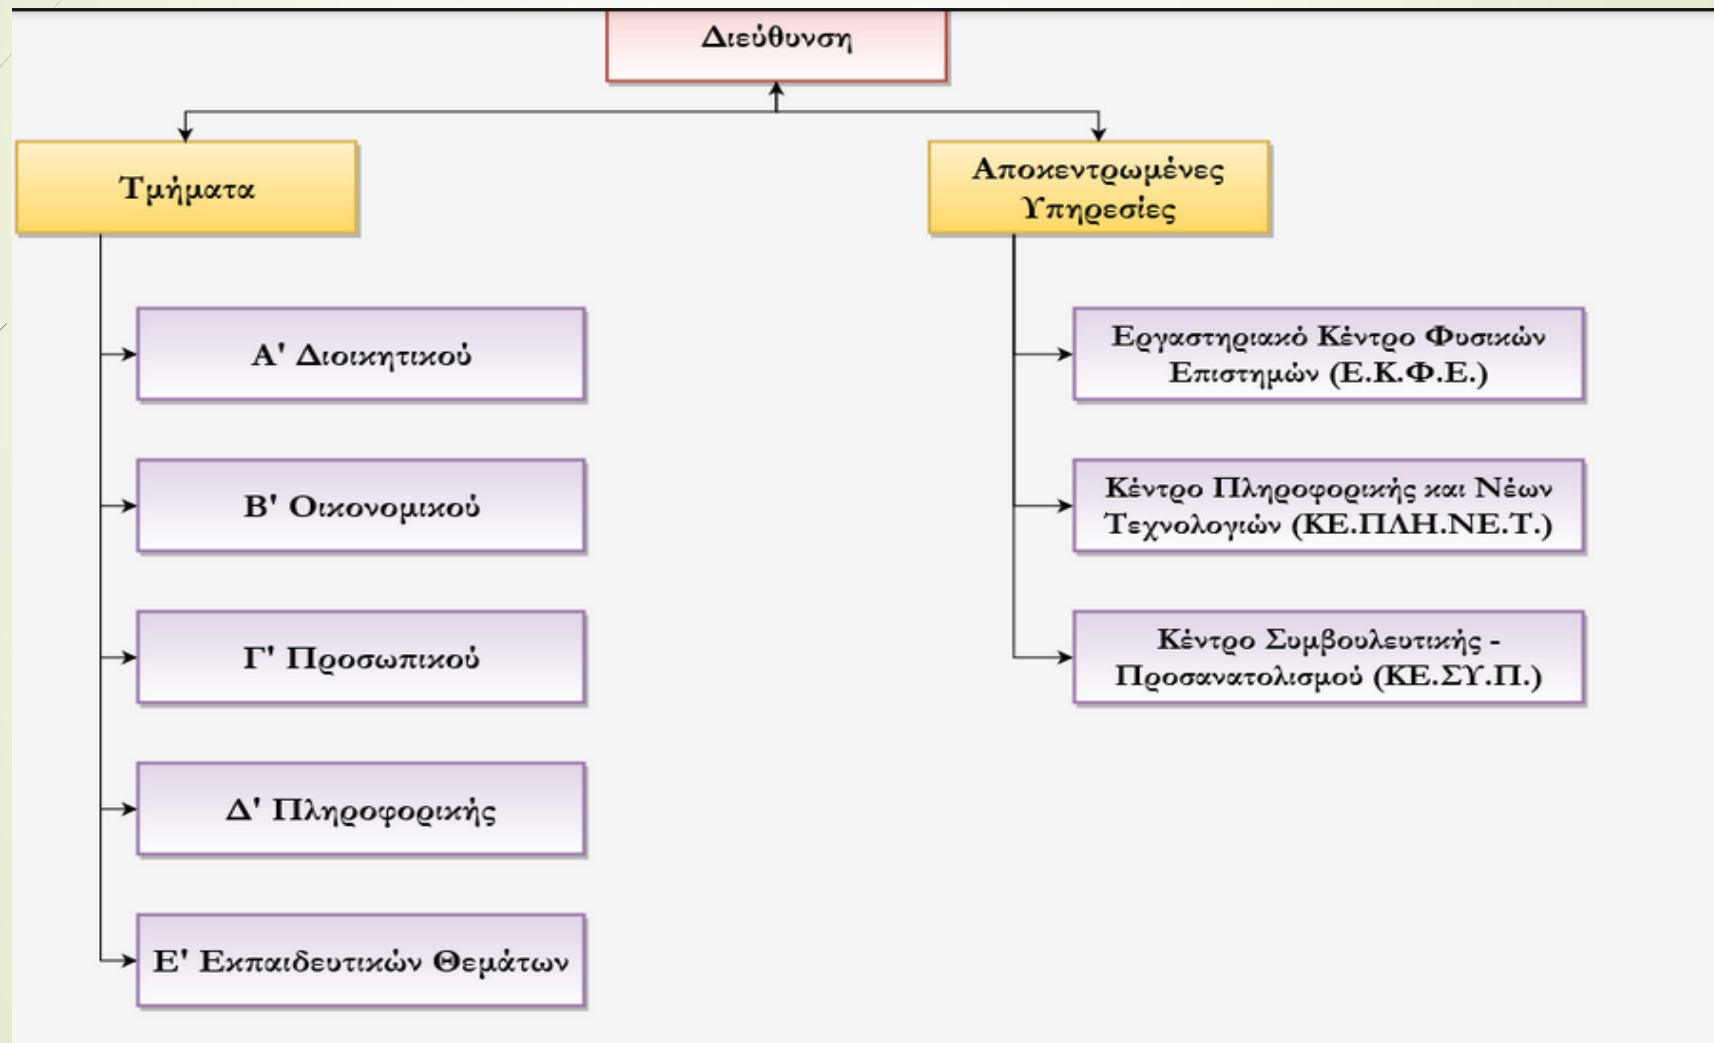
Διεύθυνση

Τμήματα

Α' Διοικητικού

Β' Οικονομικού

Γ' Προσωπικού

Δ' Πληροφορικής

Ε' Εκπαιδευτικών Θεμάτων

Αποκεντρωμένες Υπηρεσίες

Εργαστηριακό Κέντρο Φυσικών Επιστημών (Ε.Κ.Φ.Ε.)

Κέντρο Πληροφορικής και Νέων Τεχνολογιών (ΚΕ.ΠΛΗ.ΝΕ.Τ.)

Κέντρο Συμβουλευτικής - Προσανατολισμού (ΚΕ.ΣΥ.Π.)